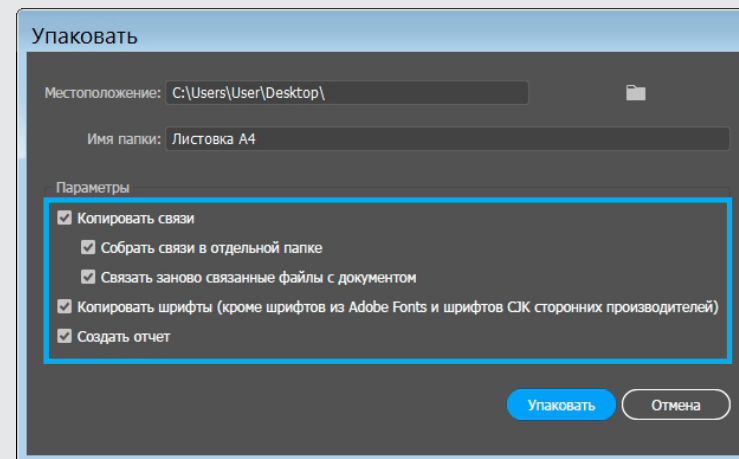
Упаковать

Местоположение: C:\Users\User\Desktop\

Имя папки: Листовка А4

Параметры

Копировать связи

Собрать связи в отдельной папке

Связать заново связанные файлы с документом

Копировать шрифты (кроме шрифтов из Adobe Fonts и шрифтов CJK сторонних производителей)

Создать отчет

Упаковать

Отмена